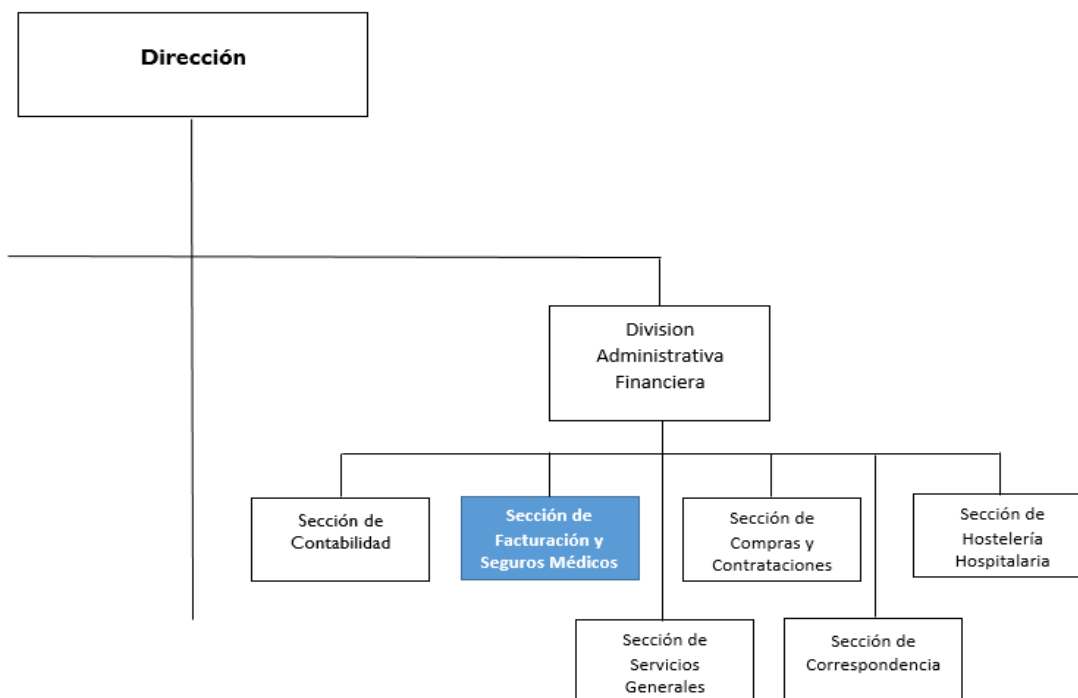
Dirección

Division Administrativa Financiera

Sección de Contabilidad

Sección de Facturación y Seguros Médicos

Sección de Compras y Contrataciones

Sección de Hostelería Hospitalaria

Sección de Servicios Generales

Sección de Correspondencia